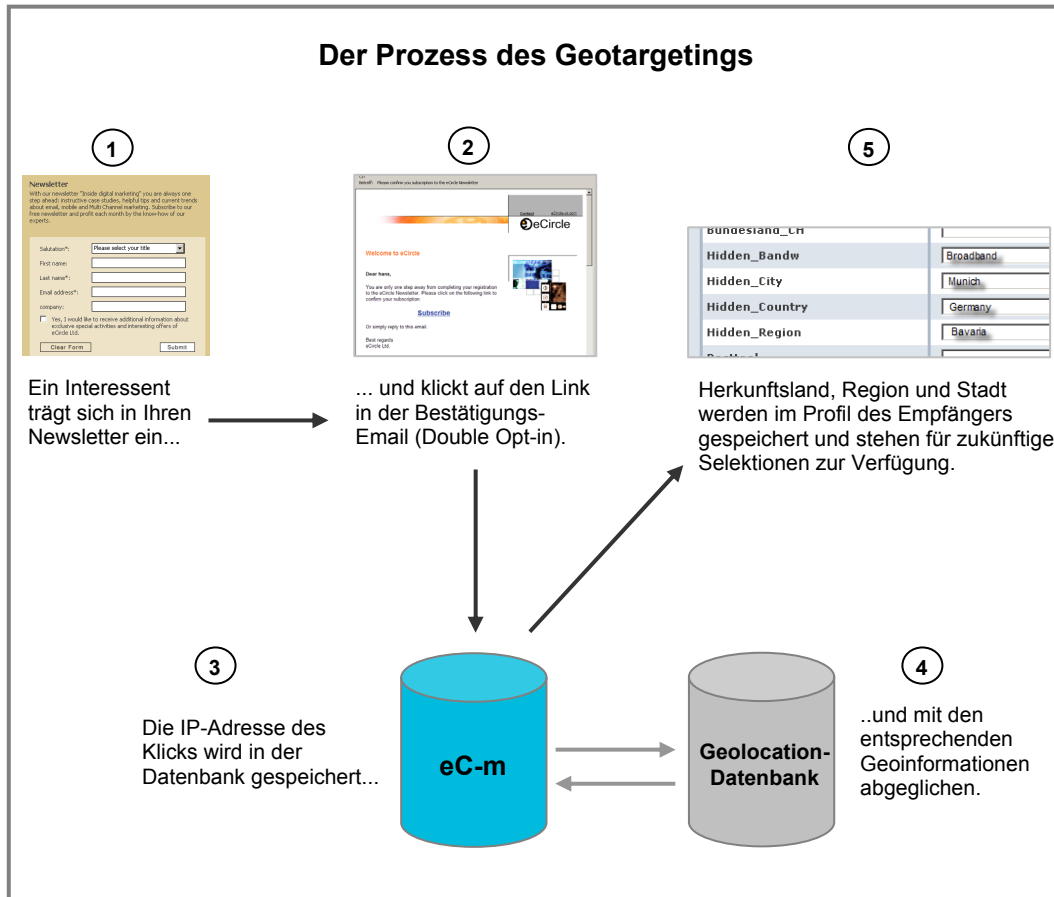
Der Prozess des Geotargetings

1

Newsletter
With our newsletter "Inside digital marketing" you are always one step ahead: instructive case studies, helpful tips and current trends about email, mobile and Multi Channel marketing. Subscribe to our free newsletter and profit each month by the know-how of our experts.

Salutation*: Please select your title
First name:
Last name*:
Email address*:
company:
Yes, I would like to receive additional information about exclusive special activities and interesting offers of eCircle Ltd.
Clear Form
Submit

Ein Interessent trägt sich in Ihren Newsletter ein...

2

Betreff: Please confirm you subscription to the eCircle Newsletter

eCircle

Welcome to eCircle

Dear hans,

You are only one step away from completing your registration to the eCircle Newsletter. Please click on the following link to confirm your subscription

Subscribe

Or simply reply to this email.

Best regards
eCircle Ltd.

... und klickt auf den Link in der Bestätigungs-Email (Double Opt-in).

5

| Bundesland_CH | |
|---|---|
| Hidden_Bandw | Broadband |
| Hidden_City | Munich |
| Hidden_Country | Germany |
| Hidden_Region | Bavaria |

Herkunftsland, Region und Stadt werden im Profil des Empfängers gespeichert und stehen für zukünftige Selektionen zur Verfügung.

3

Die IP-Adresse des Klicks wird in der Datenbank gespeichert...

eC-m

Geolocation-Datenbank

4

..und mit den entsprechenden Geoinformationen abgeglichen.